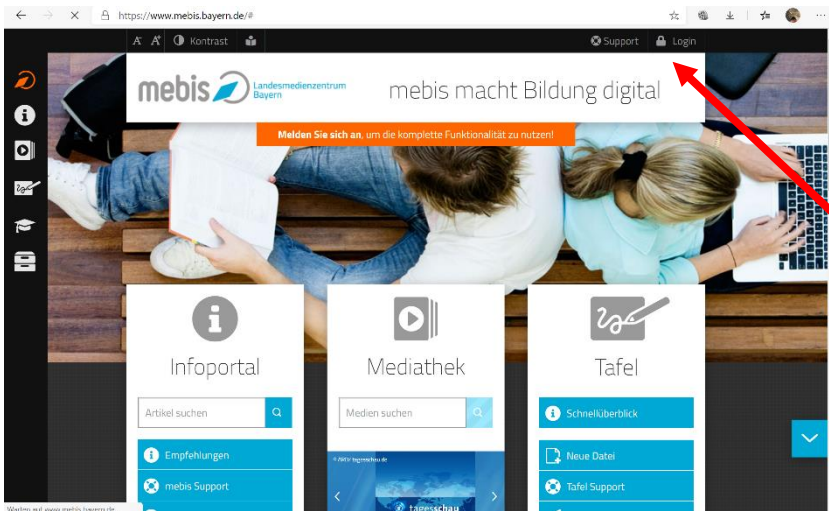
https://www.mebis.bayern.de/#

A A Kontrast Support Login

mebis Landesmedienzentrum Bayern

mebis macht Bildung digital

Melden Sie sich an, um die komplette Funktionalität zu nutzen!

Infoportal

Artikel suchen

Empfehlungen

mebis Support

Mediathek

Medien suchen

tagesschau

Tafel

Schnellüberblick

Neue Datei

Tafel Support

Warten auf www.mebis.bayern.de